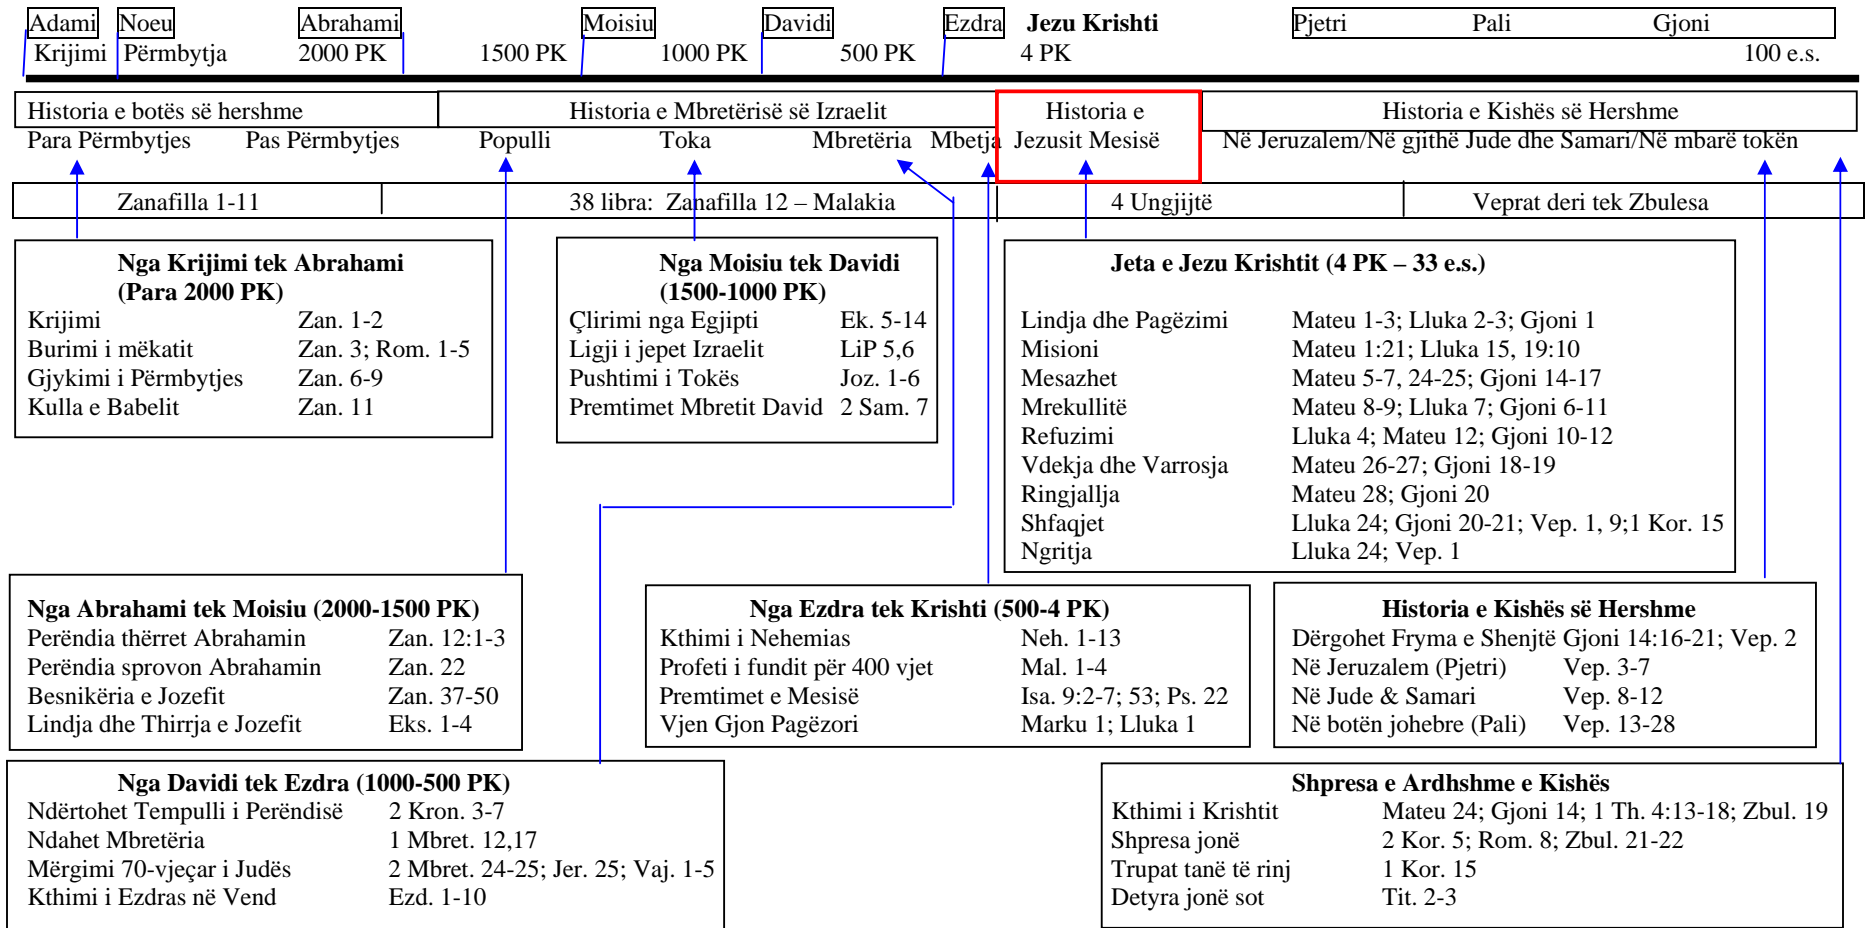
Adami Noeu Abrahami Moisiu Davidi Ezdra **Jezu Krishti** Pjetri Pali Gjoni

Krijimi Përmbytja 2000 PK 1500 PK 1000 PK 500 PK 4 PK 100 e.s.

Historia e botës së hershme | Historia e Mbretërisë së Izraelit | Historia e Jezusit Mesisë | Historia e Kishës së Hershme

Para Përmbytjes Pas Përmbytjes Populli Toka Mbretëria Mbetja Jezusit Mesisë Në Jeruzalem/Në gjithë Jude dhe Samari/Në mbarë tokën

| Zanafilla 1-11 | 38 libra: Zanafilla 12 – Malakia | 4 Ungjijtë | Veprat deri tek Zbulesa |
|---|---|---|---|

**Nga Krijimi tek Abrahami (Para 2000 PK)**
Krijimi Zan. 1-2
Burimi i mëkatit Zan. 3; Rom. 1-5
Gjykimi i Përmbytjes Zan. 6-9
Kulla e Babelit Zan. 11

**Nga Moisiu tek Davidi (1500-1000 PK)**
Çlirimi nga Egjipti Ek. 5-14
Ligji i jepet Izraelit LiP 5,6
Pushtimi i Tokës Joz. 1-6
Premtimet Mbretit David 2 Sam. 7

**Jeta e Jezu Krishtit (4 PK – 33 e.s.)**
Lindja dhe Pagëzimi Mateu 1-3; Lluka 2-3; Gjoni 1
Misioni Mateu 1:21; Lluka 15, 19:10
Mesazhet Mateu 5-7, 24-25; Gjoni 14-17
Mrekullitë Mateu 8-9; Lluka 7; Gjoni 6-11
Refuzimi Lluka 4; Mateu 12; Gjoni 10-12
Vdekja dhe Varrosja Mateu 26-27; Gjoni 18-19
Ringjallja Mateu 28; Gjoni 20
Shfaqjet Lluka 24; Gjoni 20-21; Vep. 1, 9;1 Kor. 15
Ngritja Lluka 24; Vep. 1

**Nga Abrahami tek Moisiu (2000-1500 PK)**
Perëndia thërret Abrahamin Zan. 12:1-3
Perëndia sprovon Abrahamin Zan. 22
Besnikëria e Jozefit Zan. 37-50
Lindja dhe Thirrja e Jozefit Eks. 1-4

**Nga Ezdra tek Krishti (500-4 PK)**
Kthimi i Nehemias Neh. 1-13
Profeti i fundit për 400 vjet Mal. 1-4
Premtimet e Mesisë Isa. 9:2-7; 53; Ps. 22
Vjen Gjon Pagëzori Marku 1; Lluka 1

**Historia e Kishës së Hershme**
Dërgohet Fryma e Shenjtë Gjoni 14:16-21; Vep. 2
Në Jeruzalem (Pjetri) Vep. 3-7
Në Jude & Samari Vep. 8-12
Në botën johebre (Pali) Vep. 13-28

**Nga Davidi tek Ezdra (1000-500 PK)**
Ndërtohet Tempulli i Perëndisë 2 Kron. 3-7
Ndahet Mbretëria 1 Mbret. 12,17
Mërgimi 70-vjeçar i Judës 2 Mbret. 24-25; Jer. 25; Vaj. 1-5
Kthimi i Ezdras në Vend Ezd. 1-10

**Shpresa e Ardhshme e Kishës**
Kthimi i Krishtit Mateu 24; Gjoni 14; 1 Th. 4:13-18; Zbul. 19
Shpresa jonë 2 Kor. 5; Rom. 8; Zbul. 21-22
Trupat tanë të rinj 1 Kor. 15
Detyra jonë sot Tit. 2-3